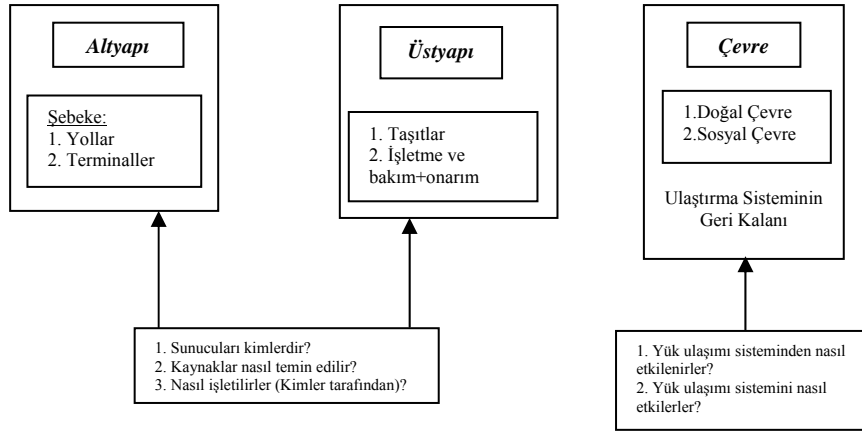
Altyapı

Şebeke:
1. Yollar
2. Terminaller

Üstyapı

1. Taşıtlar
2. İşletme ve bakım+onarım

Çevre

1.Doğal Çevre
2.Sosyal Çevre

Ulaştırma Sisteminin Geri Kalanı

1. Sunucuları kimlerdir?
2. Kaynaklar nasıl temin edilir?
3. Nasıl işletilirler (Kimler tarafından)?

1. Yük ulaşımı sisteminden nasıl etkilenirler?
2. Yük ulaşımı sistemini nasıl etkilerler?